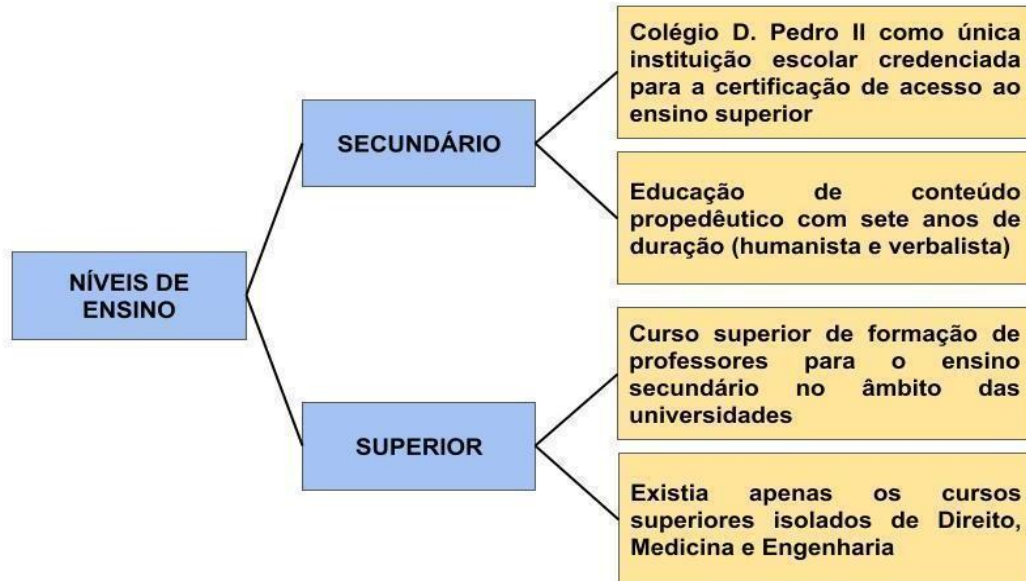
NÍVEIS DE ENSINO

SECUNDÁRIO

Colégio D. Pedro II como única instituição escolar credenciada para a certificação de acesso ao ensino superior

Educação de conteúdo propedêutico com sete anos de duração (humanista e verbalista)

SUPERIOR

Curso superior de formação de professores para o ensino secundário no âmbito das universidades

Existia apenas os cursos superiores isolados de Direito, Medicina e Engenharia